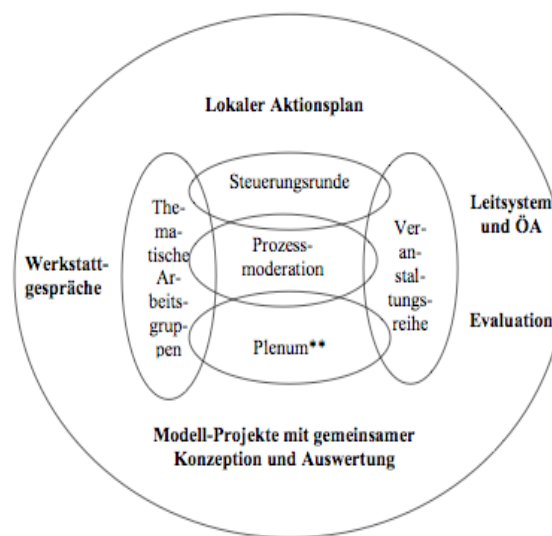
Lokaler Aktionsplan

Werkstattgespräche

Thematische Arbeitsgruppen

Steuerungsrunde

Prozessmoderation

Plenum**

Veranstaltungsreihe

Leitsystem und ÖA

Evaluation

Modell-Projekte mit gemeinsamer Konzeption und Auswertung